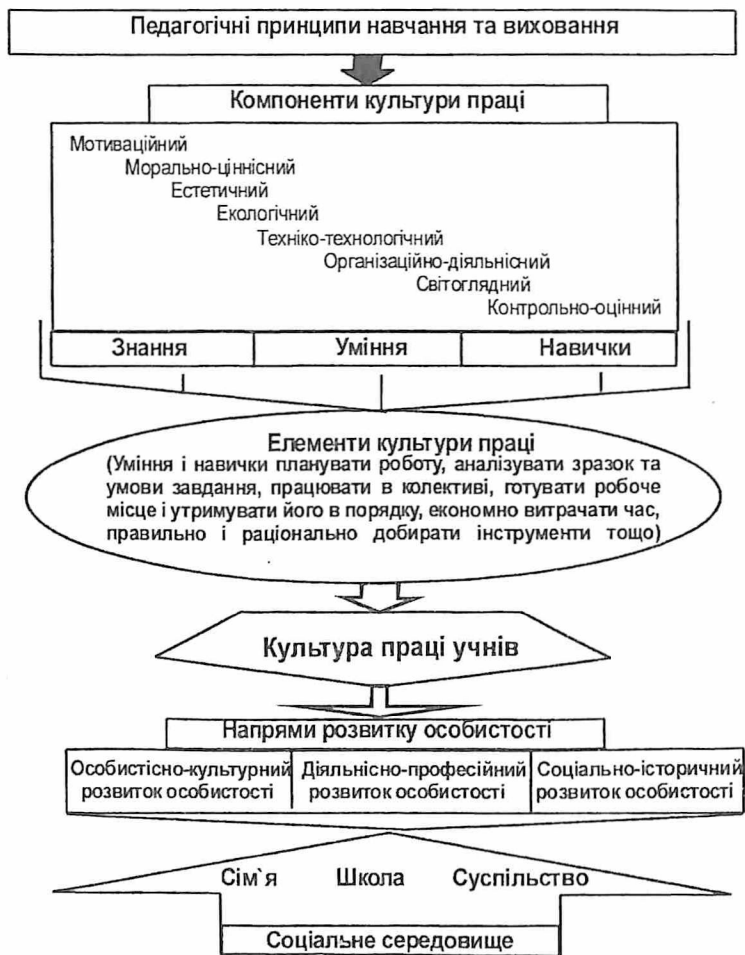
Педагогічні принципи навчання та виховання

Компоненти культури праці

Мотиваційний
Морально-ціннісний
Естетичний
Екологічний
Техніко-технологічний
Організаційно-діяльнісний
Світоглядний
Контрольно-оцінний

| Знання | Уміння | Навички |
|---|---|---|

Елементи культури праці
(Уміння і навички планувати роботу, аналізувати зразок та умови завдання, працювати в колективі, готувати робоче місце і утримувати його в порядку, економно витрачати час, правильно і раціонально добирати інструменти тощо)

Культура праці учнів

Напрями розвитку особистості

| Особистісно-культурний розвиток особистості | Діяльнісно-професійний розвиток особистості | Соціально-історичний розвиток особистості |
|---|---|---|

Сім`я Школа Суспільство

Соціальне середовище